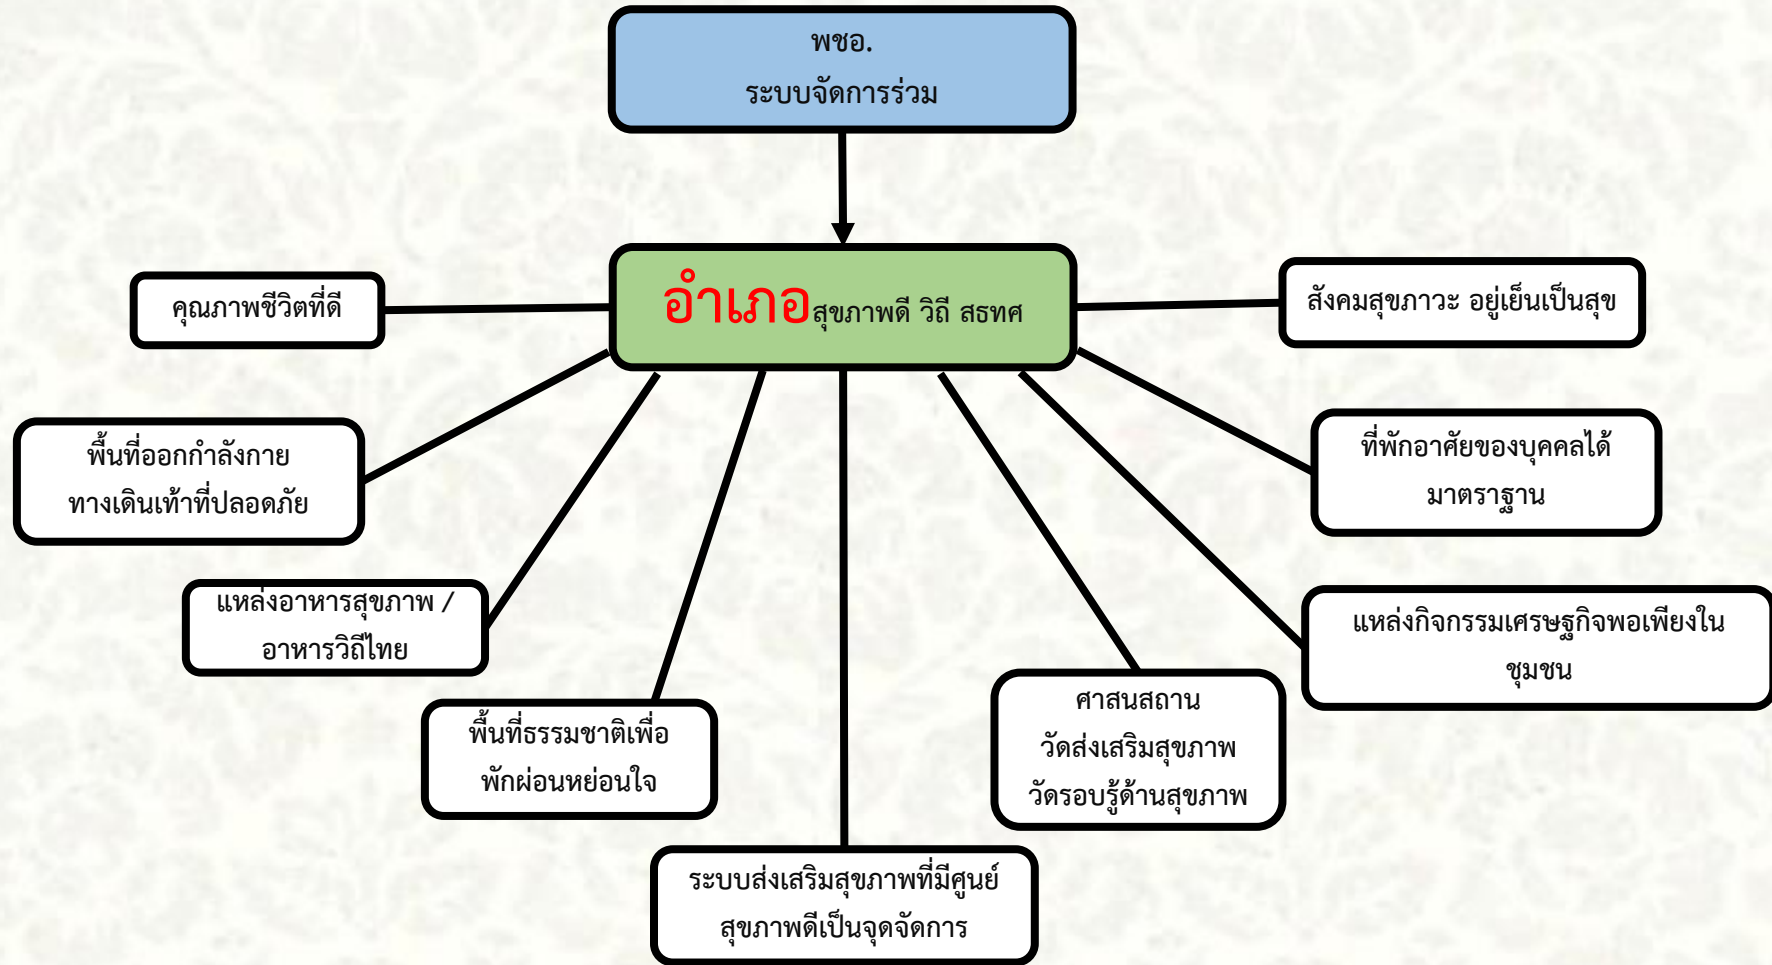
พชอ.
ระบบจัดการร่วม

อำเภอสุขภาพดี วิถี สธทศ

คุณภาพชีวิตที่ดี

สังคมสุขภาวะ อยู่เย็นเป็นสุข

พื้นที่ออกกำลังกาย
ทางเดินเท้าที่ปลอดภัย

ที่พักอาศัยของบุคคลได้มาตราฐาน

แหล่งอาหารสุขภาพ / อาหารวิถีไทย

แหล่งกิจกรรมเศรษฐกิจพอเพียงในชุมชน

พื้นที่ธรรมชาติเพื่อพักผ่อนหย่อนใจ

ศาสนสถาน
วัดส่งเสริมสุขภาพ
วัดรอบรู้ด้านสุขภาพ

ระบบส่งเสริมสุขภาพที่มีศูนย์สุขภาพดีเป็นจุดจัดการ